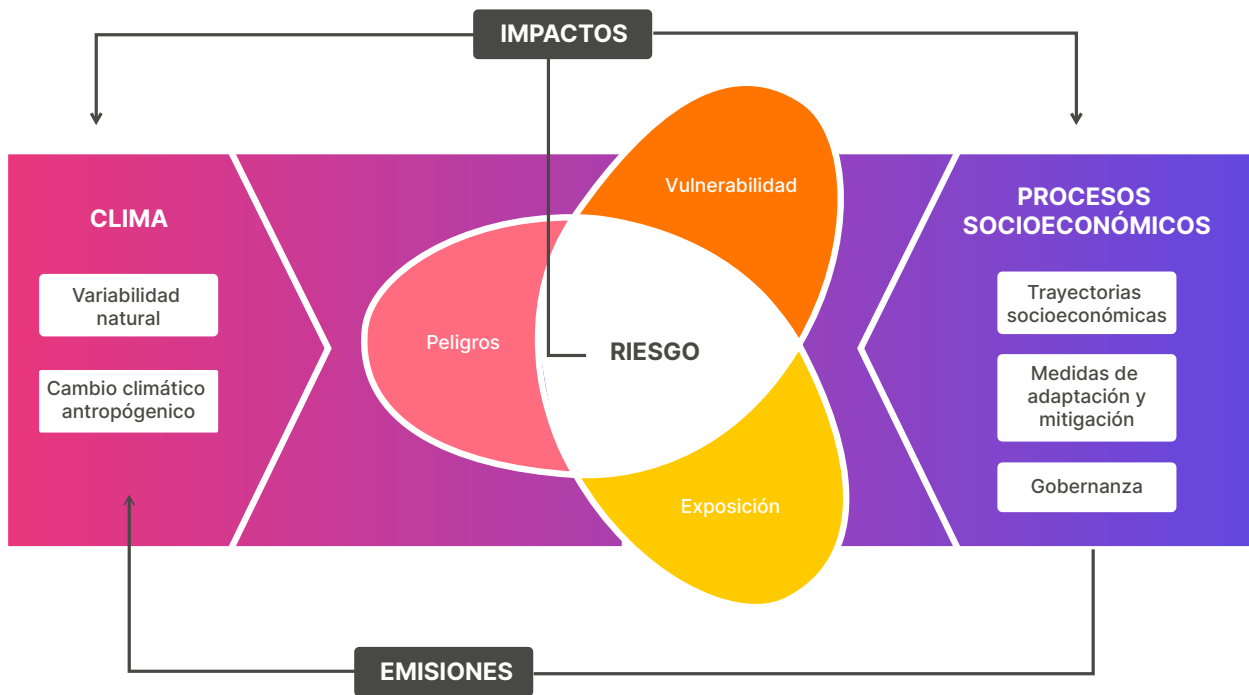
IMPACTOS

CLIMA

Variabilidad natural

Cambio climático antropógenico

Vulnerabilidad

Peligros

RIESGO

Exposición

PROCESOS SOCIOECONÓMICOS

Trayectorias socioeconómicas

Medidas de adaptación y mitigación

Gobernanza

EMISIONES